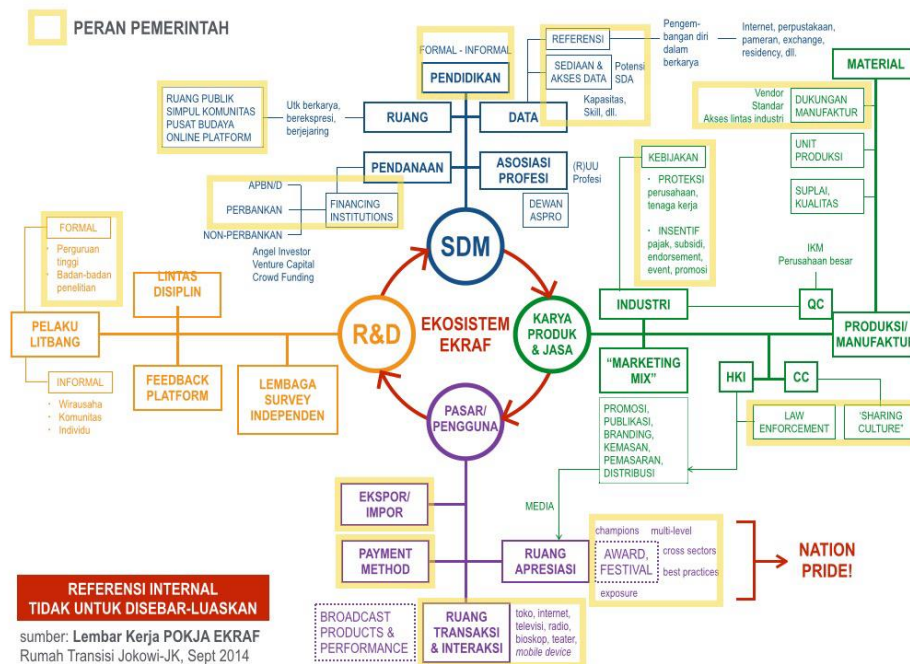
PERAN PEMERINTAH

FORMAL - INFORMAL
PENDIDIKAN

REFERENSI
SEDIAAN & AKSES DATA
Potensi SDA
Kapasitas, Skill, dll.

Pengembangan diri dalam berkarya

Internet, perpustakaan, pameran, exchange, residency, dll.

MATERIAL

RUANG PUBLIK
SIMPUL KOMUNITAS
PUSAT BUDAYA
ONLINE PLATFORM

Utk berkarya, berekspresi, berjejaring

RUANG

DATA

Vendor
Standar
Akses lintas industri

DUKUNGAN MANUFAKTUR

UNIT PRODUKSI

SUPLAI, KUALITAS

PENDANAAN

ASOSIASI PROFESI

(R)UU Profesi

DEWAN ASPRO

KEBIJAKAN
• PROTEKSI perusahaan, tenaga kerja
• INSENTIF pajak, subsidi, endorsement, event, promosi

APBN/D
PERBANKAN
NON-PERBANKAN

FINANCING INSTITUTIONS

Angel Investor
Venture Capital
Crowd Funding

SDM

IKM
Perusahaan besar

FORMAL
• Perguruan tinggi
• Badan-badan penelitian

LINTAS DISIPLIN

INDUSTRI

QC

PELAKU LITBANG

R&D

EKOSISTEM EKRAF

KARYA PRODUK & JASA

PRODUKSI/ MANUFAKTUR

INFORMAL
• Wirausaha
• Komunitas
• Individu

FEEDBACK PLATFORM

LEMBAGA SURVEY INDEPENDEN

"MARKETING MIX"

HKI

CC

PASAR/ PENGGUNA

LAW ENFORCEMENT

"SHARING CULTURE"

PROMOSI, PUBLIKASI, BRANDING, KEMASAN, PEMASARAN, DISTRIBUSI

EKSPOR/ IMPOR

MEDIA

PAYMENT METHOD

RUANG APRESIASI

champions
multi-level
AWARD, FESTIVAL
cross sectors
best practices
exposure

NATION PRIDE!

REFERENSI INTERNAL
TIDAK UNTUK DISEBAR-LUASKAN

sumber: Lembar Kerja POKJA EKRAF
Rumah Transisi Jokowi-JK, Sept 2014

BROADCAST PRODUCTS & PERFORMANCE

RUANG TRANSAKSI & INTERAKSI

toko, internet, televisi, radio, bioskop, teater, mobile device